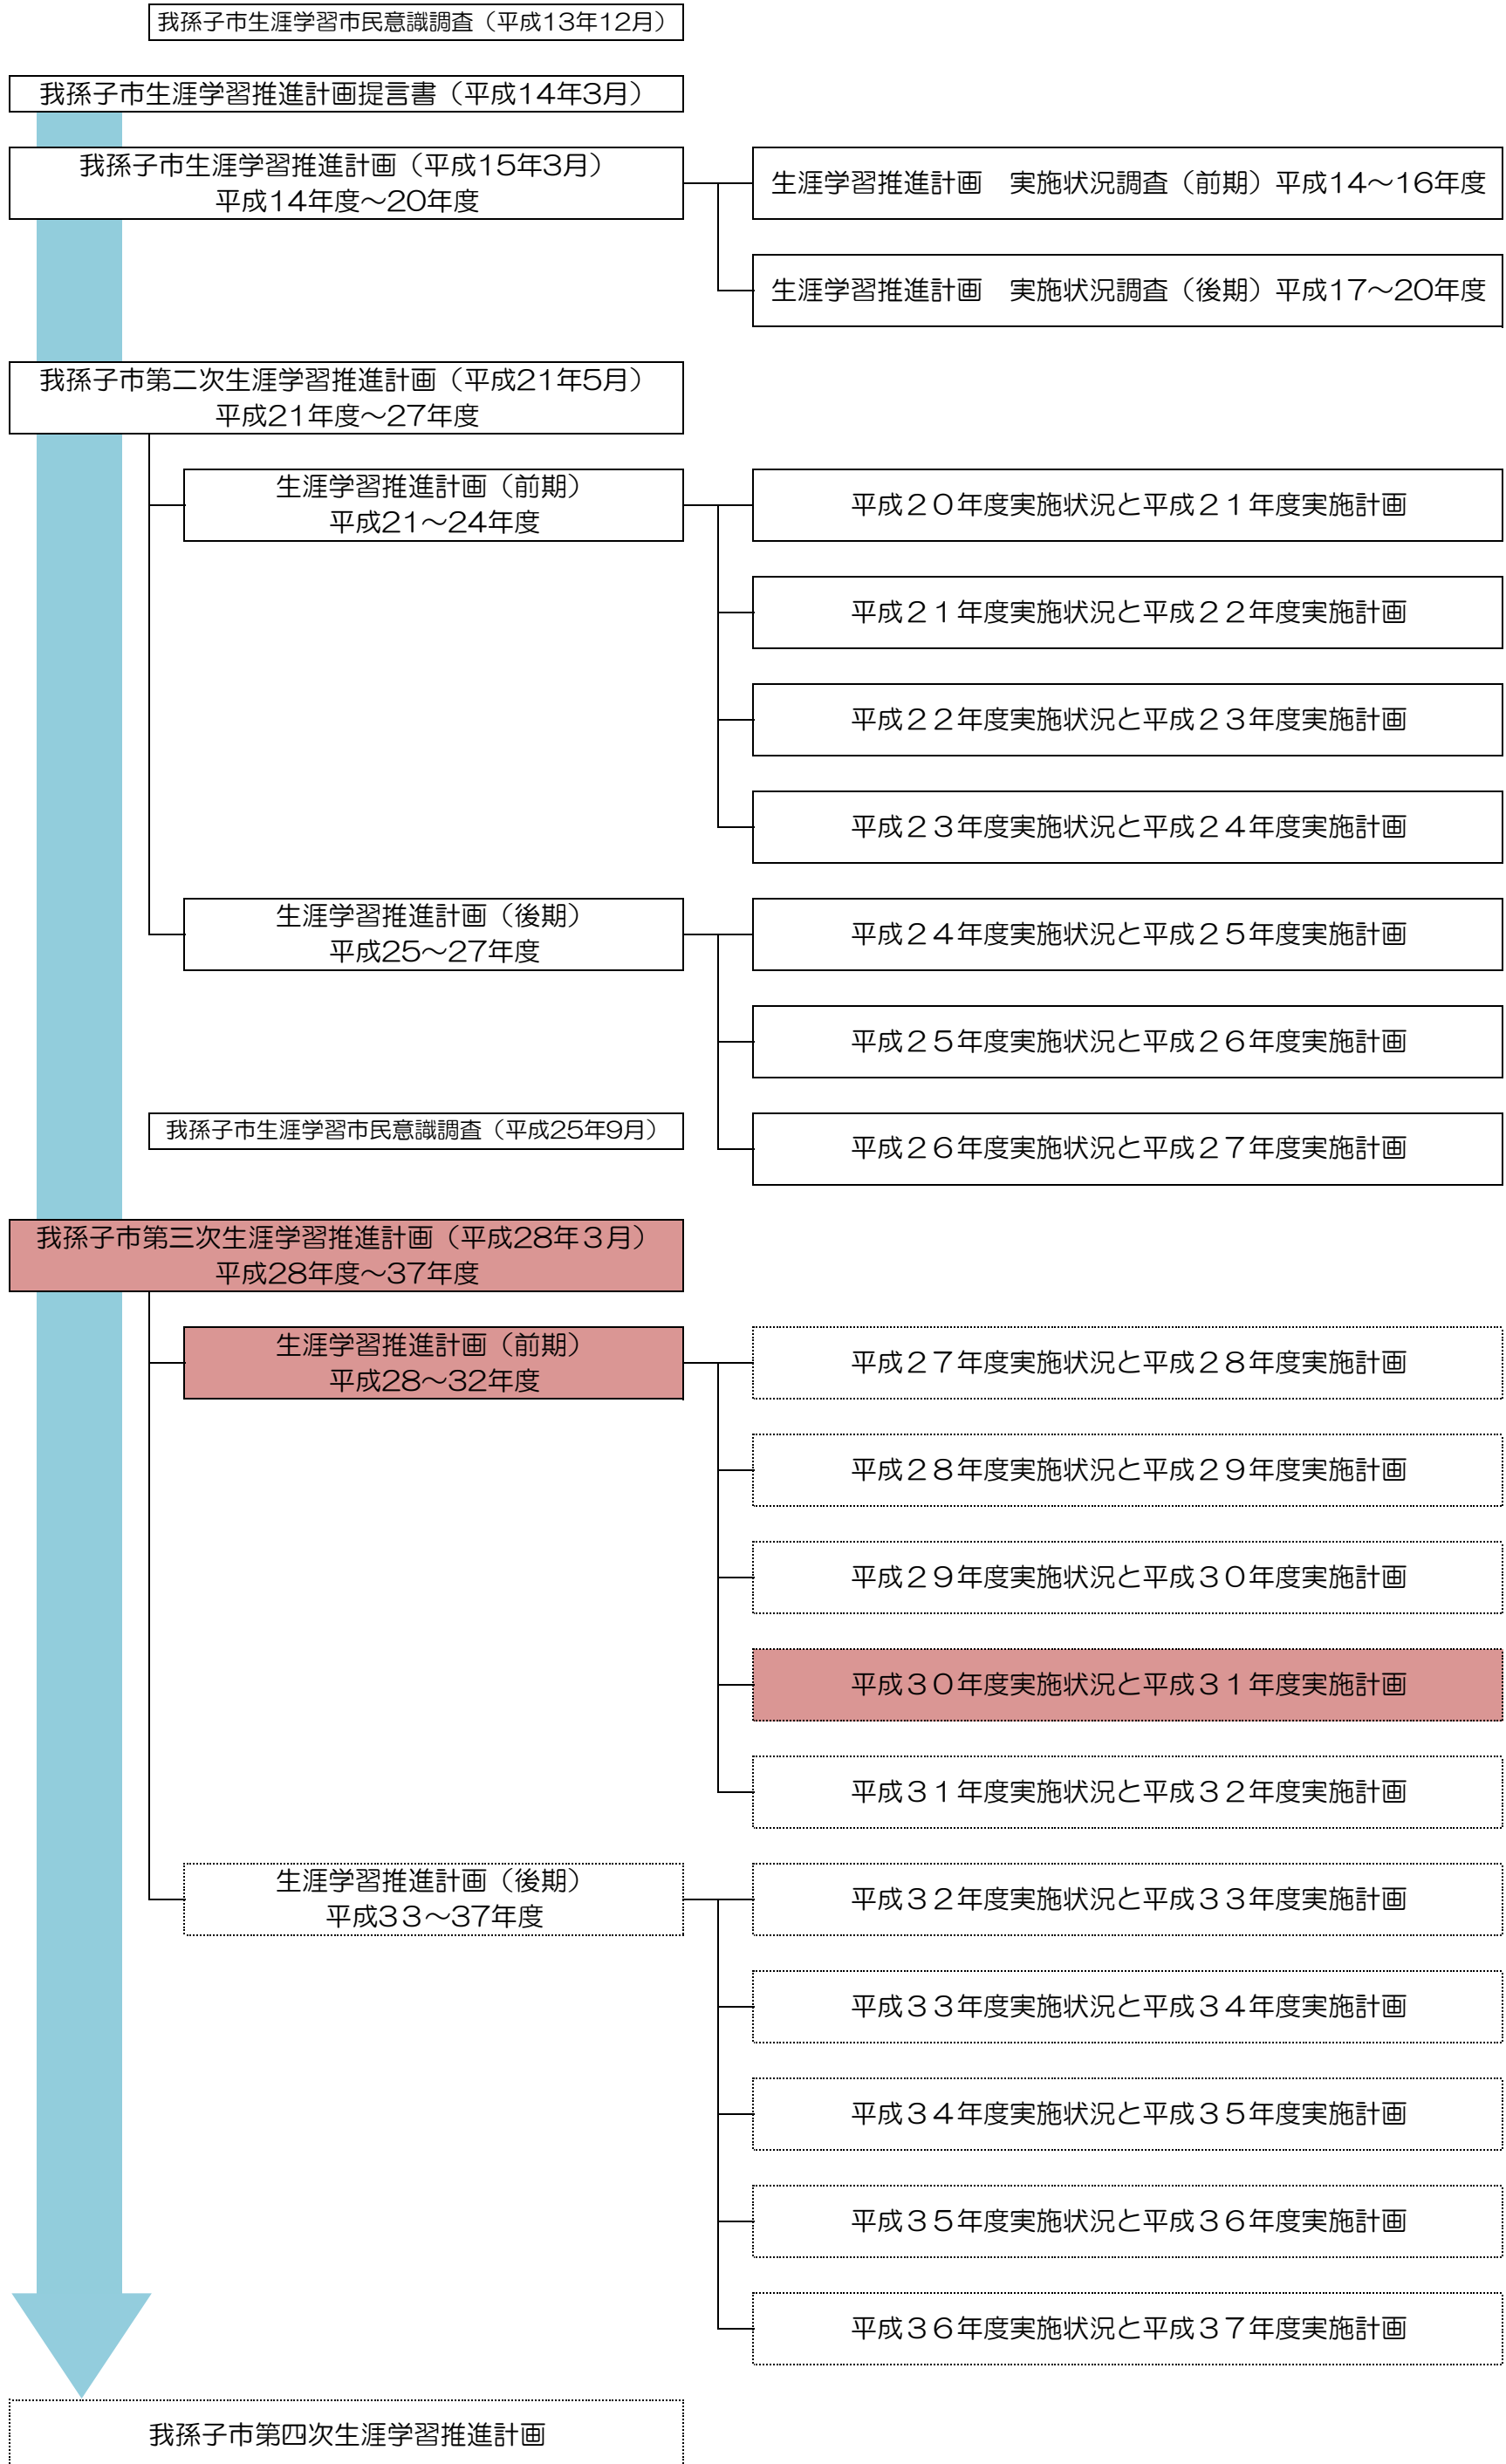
我孫子市生涯学習市民意識調査（平成13年12月）

我孫子市生涯学習推進計画提言書（平成14年3月）

我孫子市生涯学習推進計画（平成15年3月）
平成14年度～20年度

生涯学習推進計画　実施状況調査（前期）平成14～16年度

生涯学習推進計画　実施状況調査（後期）平成17～20年度

我孫子市第二次生涯学習推進計画（平成21年5月）
平成21年度～27年度

生涯学習推進計画（前期）
平成21～24年度

平成２０年度実施状況と平成２１年度実施計画

平成２１年度実施状況と平成２２年度実施計画

平成２２年度実施状況と平成２３年度実施計画

平成２３年度実施状況と平成２４年度実施計画

生涯学習推進計画（後期）
平成25～27年度

平成２４年度実施状況と平成２５年度実施計画

平成２５年度実施状況と平成２６年度実施計画

我孫子市生涯学習市民意識調査（平成25年9月）

平成２６年度実施状況と平成２７年度実施計画

我孫子市第三次生涯学習推進計画（平成28年３月）
平成28年度～37年度

生涯学習推進計画（前期）
平成28～32年度

平成２７年度実施状況と平成２８年度実施計画

平成２８年度実施状況と平成２９年度実施計画

平成２９年度実施状況と平成３０年度実施計画

平成３０年度実施状況と平成３１年度実施計画

平成３１年度実施状況と平成３２年度実施計画

生涯学習推進計画（後期）
平成33～37年度

平成３２年度実施状況と平成３３年度実施計画

平成３３年度実施状況と平成３４年度実施計画

平成３４年度実施状況と平成３５年度実施計画

平成３５年度実施状況と平成３６年度実施計画

平成３６年度実施状況と平成３７年度実施計画

我孫子市第四次生涯学習推進計画